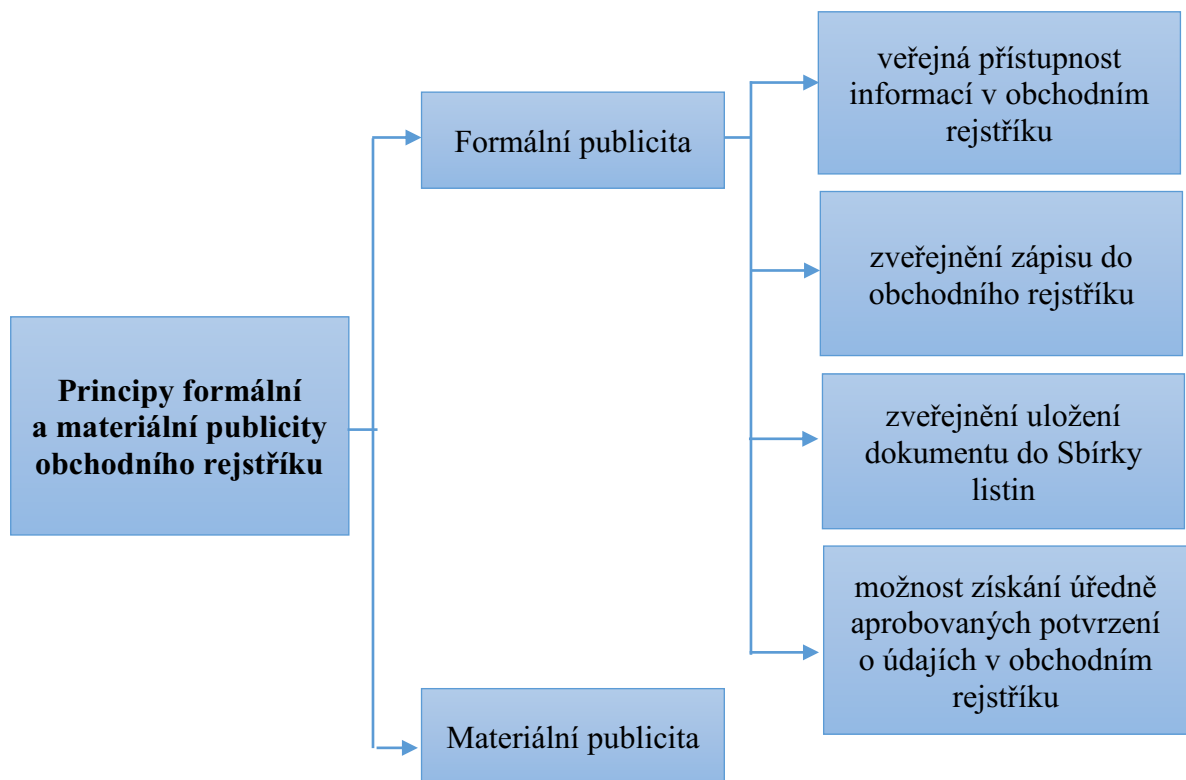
Principy formální a materiální publicity obchodního rejstříku

Formální publicita

veřejná přístupnost informací v obchodním rejstříku

zveřejnění zápisu do obchodního rejstříku

zveřejnění uložení dokumentu do Sbírky listin

možnost získání úředně aprobovaných potvrzení o údajích v obchodním rejstříku

Materiální publicita